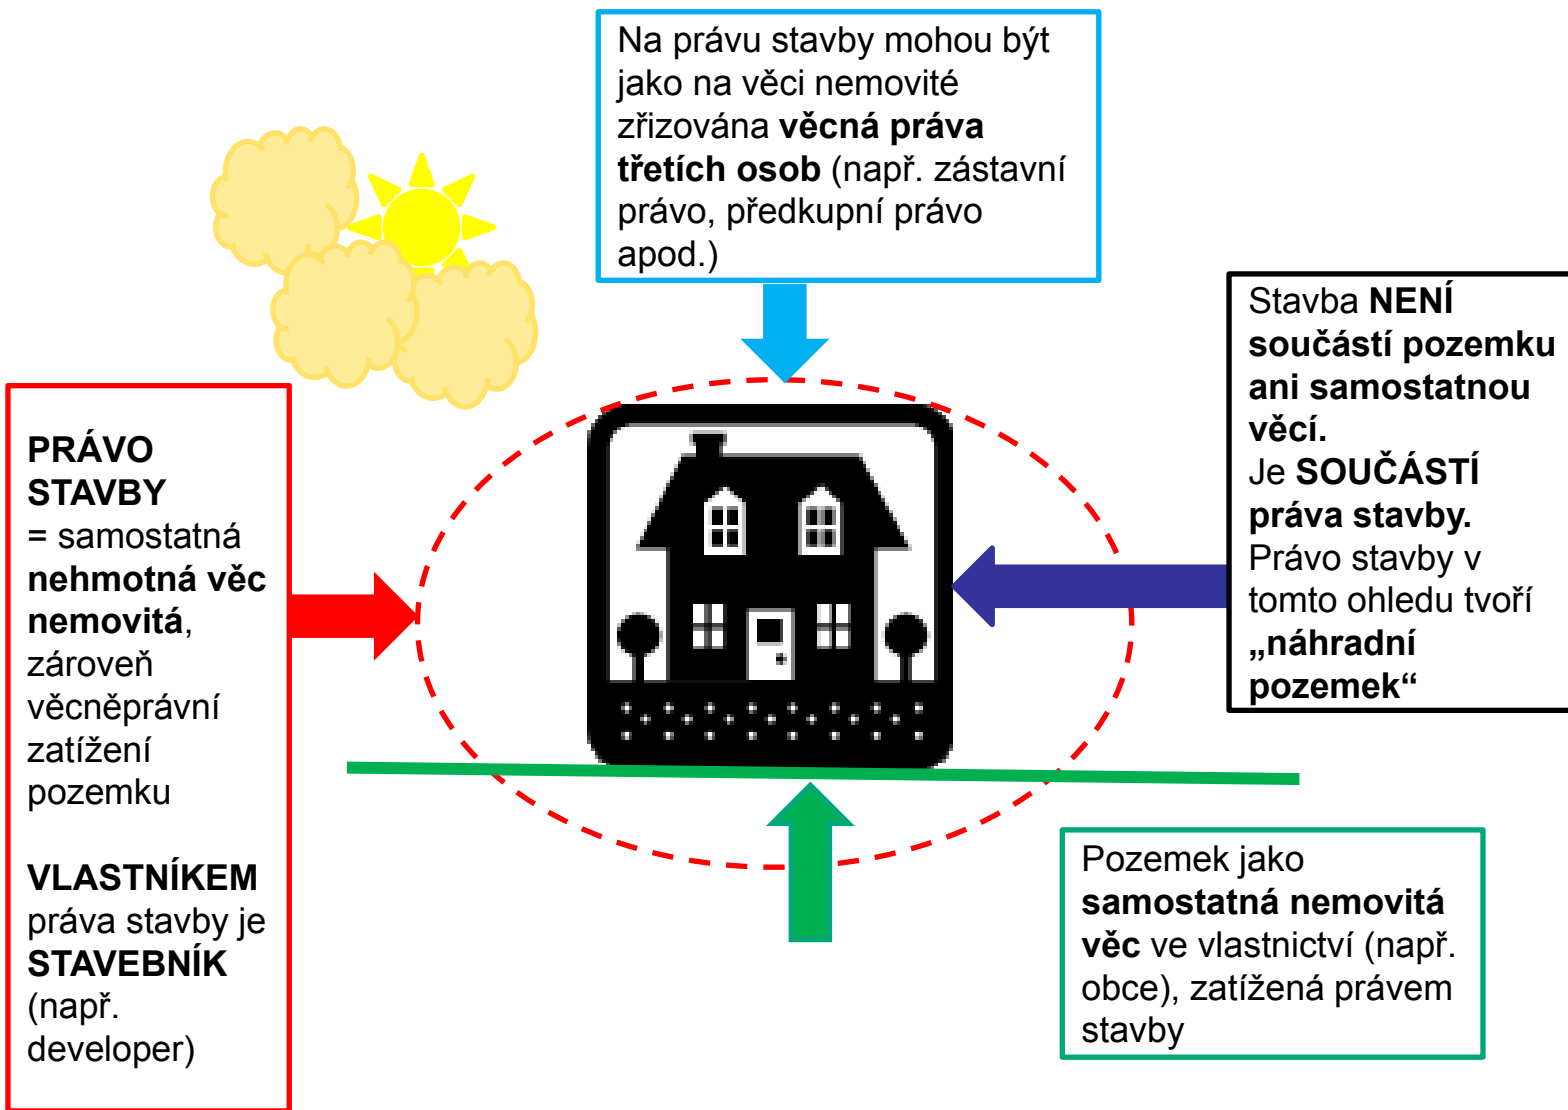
Na právu stavby mohou být jako na věci nemovité zřizována věcná práva třetích osob (např. zástavní právo, předkupní právo apod.)

PRÁVO STAVBY
= samostatná nehmotná věc nemovitá, zároveň věcněprávní zatížení pozemku

VLASTNÍKEM práva stavby je STAVEBNÍK (např. developer)

Stavba NENÍ součástí pozemku ani samostatnou věcí.
Je SOUČÁSTÍ práva stavby.
Právo stavby v tomto ohledu tvoří „náhradní pozemek“

Pozemek jako samostatná nemovitá věc ve vlastnictví (např. obce), zatížená právem stavby